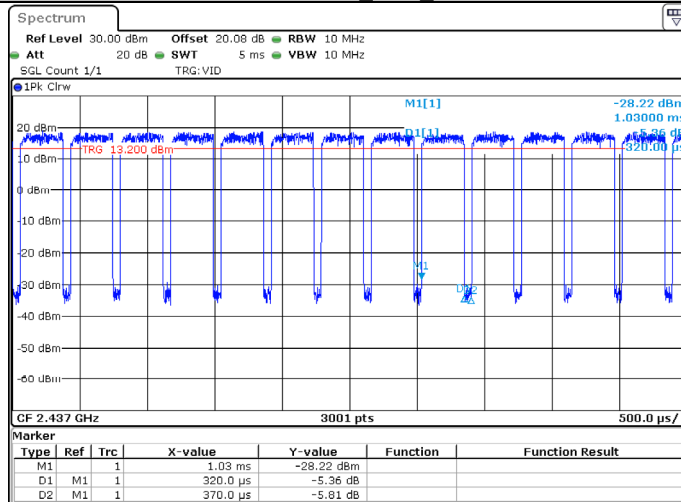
Spectrum

Ref Level 30.00 dBm Offset 20.08 dB RBW 10 MHz
Att 20 dB SWT 5 ms VBW 10 MHz
SGL Count 1/1 TRG:VID

1Pk Clrw

M1[1] -28.22 dBm
1.03000 ms
D1[1] -5.36 dB
320.00 µs

20 dBm
TRG 13.200 dBm
10 dBm
0 dBm
-10 dBm
-20 dBm
-30 dBm
-40 dBm
-50 dBm
-60 dBm

M1
D1D2

CF 2.437 GHz 3001 pts 500.0 µs/

Marker

| Type | Ref | Trc | X-value | Y-value | Function | Function Result |
|---|---|---|---|---|---|---|
| M1 | | 1 | 1.03 ms | -28.22 dBm | | |
| D1 | M1 | 1 | 320.0 µs | -5.36 dB | | |
| D2 | M1 | 1 | 370.0 µs | -5.81 dB | | |